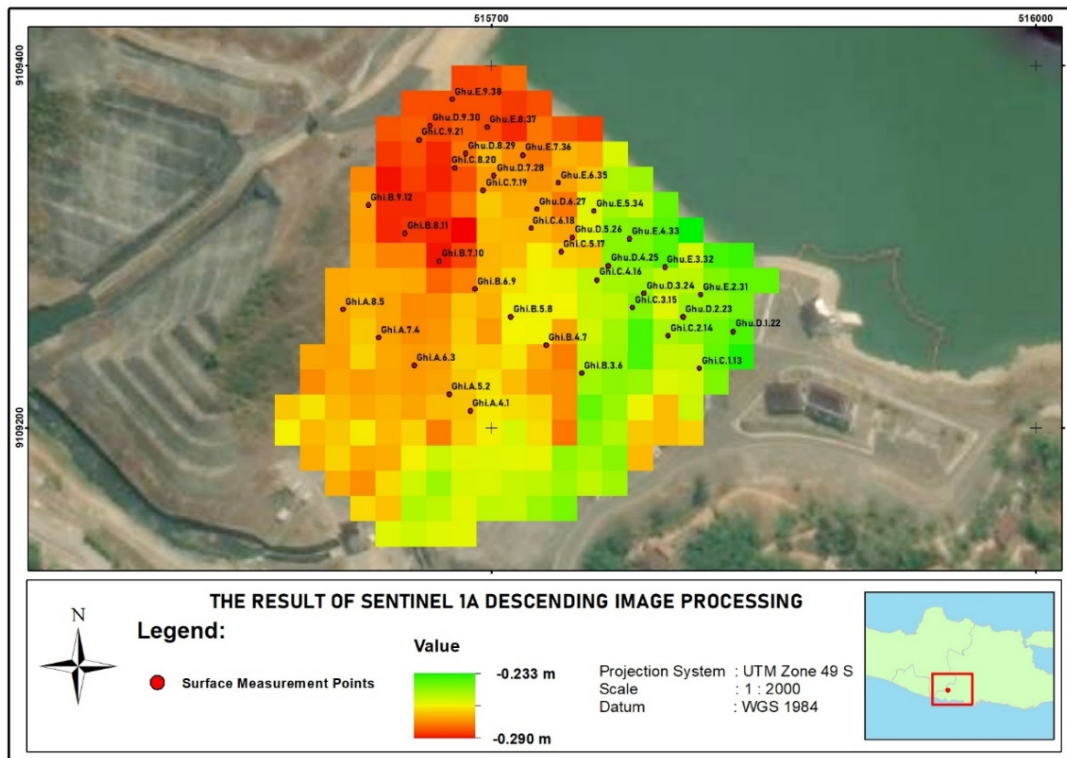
515700

516000

9109400

9109200

Ghu.E.9.38
Ghu.D.9.30
Ghu.E.8.37
Ghi.C.9.21
Ghu.D.8.29
Ghu.E.7.36
Ghi.C.8.20
Ghu.D.7.28
Ghu.E.6.35
Ghi.C.7.19
Ghi.B.9.12
Ghu.D.6.27
Ghu.E.5.34
Ghi.C.6.18
Ghi.B.8.11
Ghu.D.5.26
Ghu.E.4.33
Ghi.C.5.17
Ghi.B.7.10
Ghu.D.4.25
Ghu.E.3.32
Ghi.C.4.16
Ghi.B.6.9
Ghu.D.3.24
Ghu.E.2.31
Ghi.A.8.5
Ghi.C.3.15
Ghu.D.2.23
Ghi.B.5.8
Ghi.A.7.4
Ghi.C.2.14
Ghu.D.1.22
Ghi.B.4.7
Ghi.A.6.3
Ghi.B.3.6
Ghi.C.1.13
Ghi.A.5.2
Ghi.A.4.1

THE RESULT OF SENTINEL 1A DESCENDING IMAGE PROCESSING

N

Legend:

Surface Measurement Points

Value

-0.233 m

-0.290 m

Projection System : UTM Zone 49 S
Scale : 1 : 2000
Datum : WGS 1984